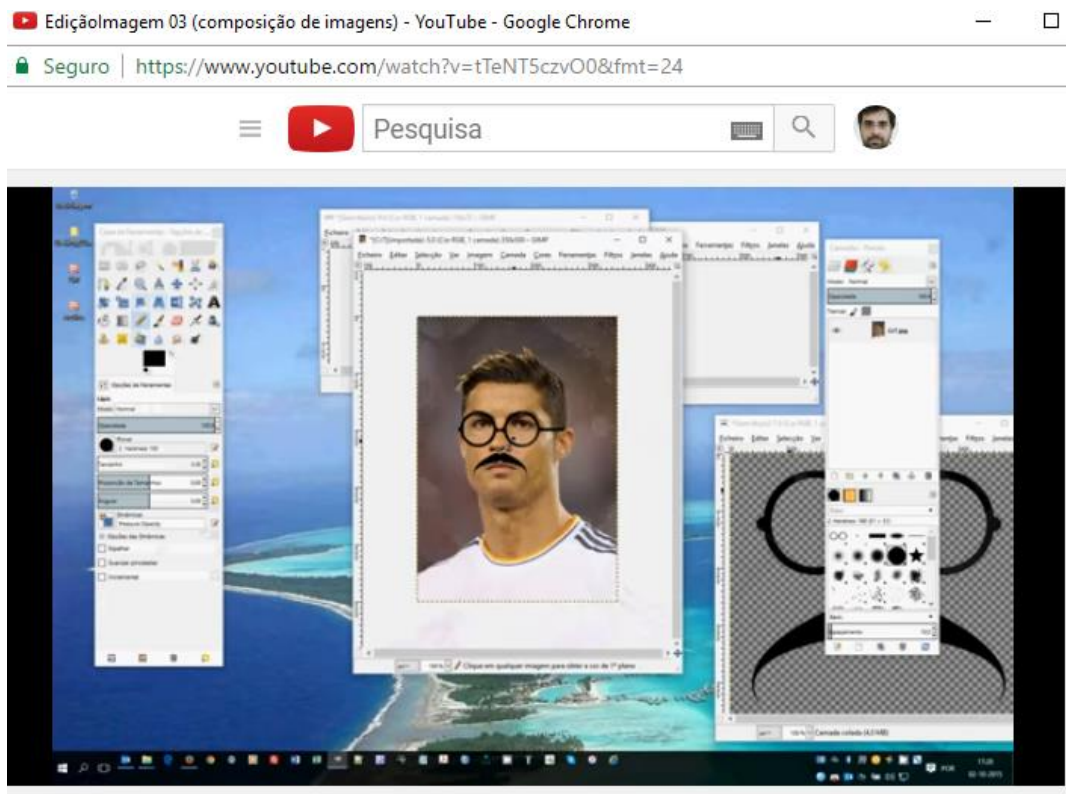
EdiçãoImagem 03 (composição de imagens) - YouTube - Google Chrome

Seguro | https://www.youtube.com/watch?v=tTeNT5czvO0&fmt=24

Pesquisa

Ficheiro Editar Selecção Ver Imagem Camada Cores Ferramentas Filtros Janelas Ajuda

Ferramentas Filtros Janelas Ajuda

Ficheiro Editar Selecção Ver

Opções de Ferramentas

Pincel

Opacidade

Clique em qualquer imagem para obter a cor de 1º plano

Camada colada